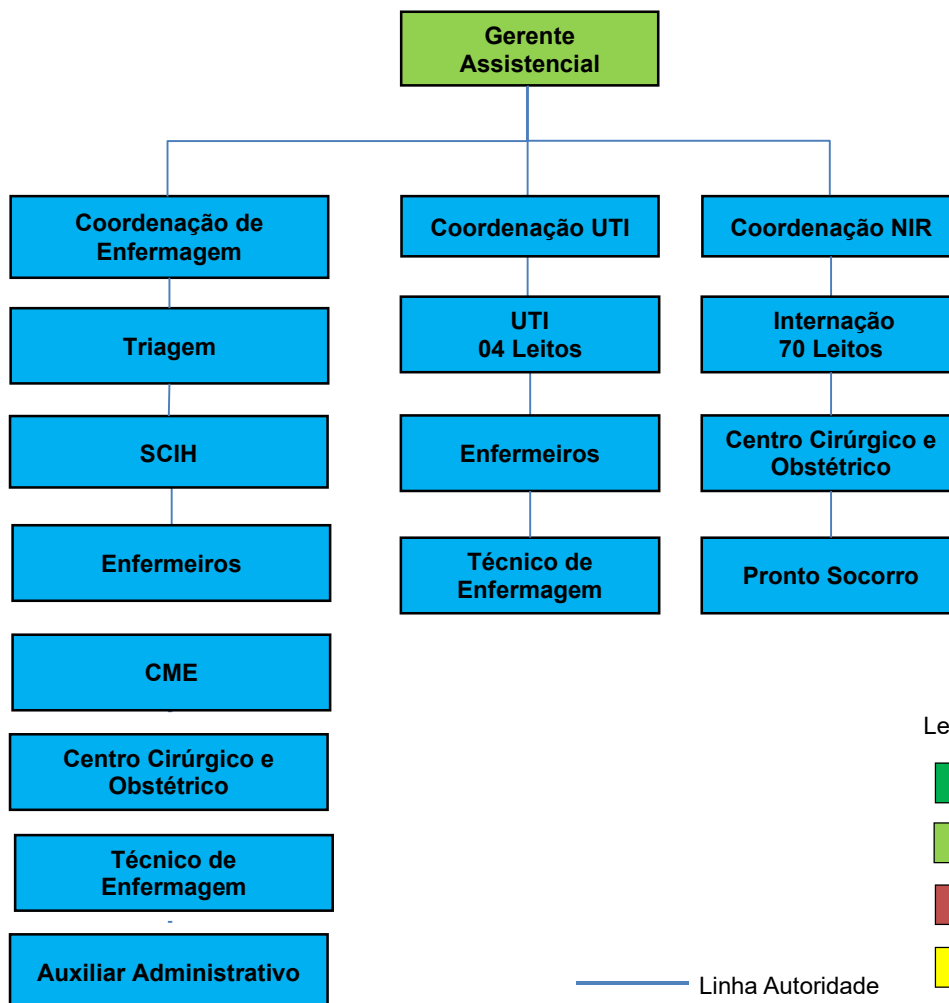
Gerente Assistencial

Coordenação de Enfermagem

Triagem

SCIH

Enfermeiros

CME

Centro Cirúrgico e Obstétrico

Técnico de Enfermagem

Auxiliar Administrativo

Coordenação UTI

UTI
04 Leitos

Enfermeiros

Técnico de Enfermagem

Coordenação NIR

Internação
70 Leitos

Centro Cirúrgico e Obstétrico

Pronto Socorro

Le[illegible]

Linha Autoridade